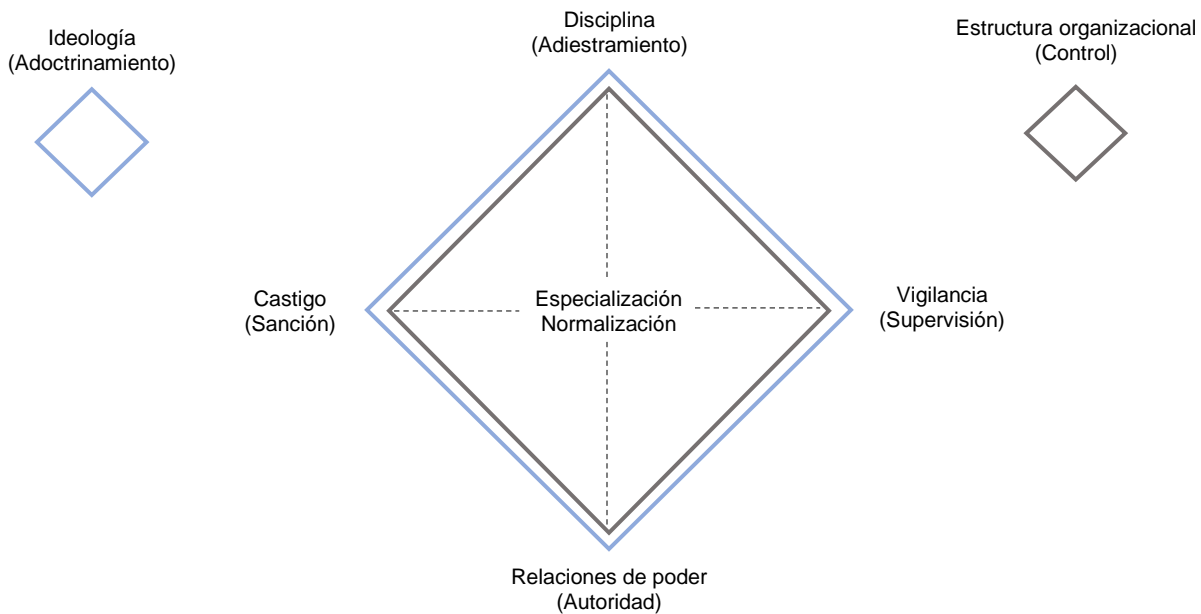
Ideología
(Adoctrinamiento)

Disciplina
(Adiestramiento)

Estructura organizacional
(Control)

Castigo
(Sanción)

Especialización
Normalización

Vigilancia
(Supervisión)

Relaciones de poder
(Autoridad)